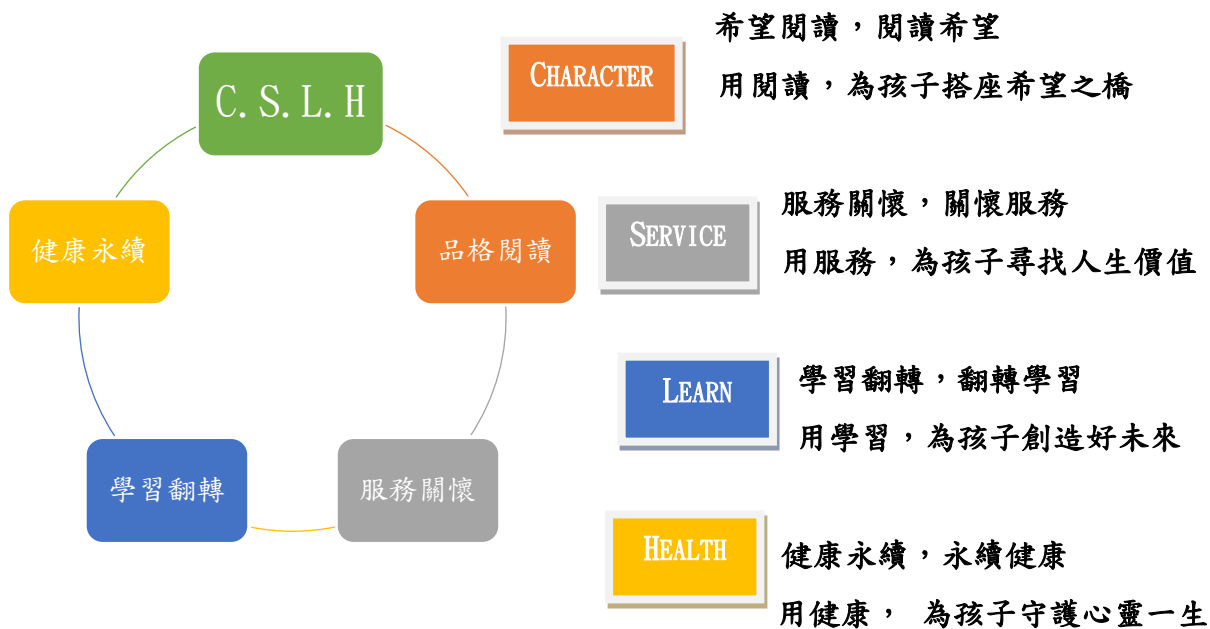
C.S.L.H

品格閱讀

服務關懷

學習翻轉

健康永續

CHARACTER

希望閱讀，閱讀希望

用閱讀，為孩子搭座希望之橋

SERVICE

服務關懷，關懷服務

用服務，為孩子尋找人生價值

LEARN

學習翻轉，翻轉學習

用學習，為孩子創造好未來

HEALTH

健康永續，永續健康

用健康， 為孩子守護心靈一生